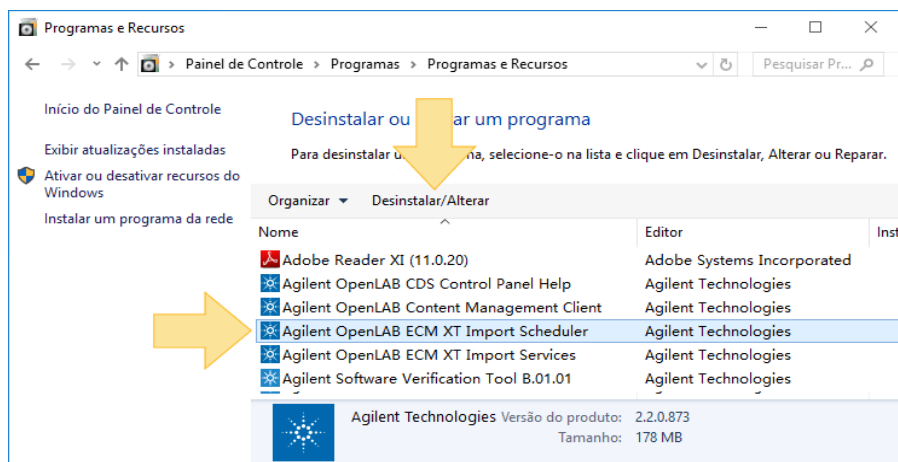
Programas e Recursos

Painel de Controle › Programas › Programas e Recursos

Pesquisar Pr...

Início do Painel de Controle

Exibir atualizações instaladas

Ativar ou desativar recursos do Windows

Instalar um programa da rede

Desinstalar ou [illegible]ar um programa

Para desinstalar u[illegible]ma, selecione-o na lista e clique em Desinstalar, Alterar ou Reparar.

Organizar ▾ Desinstalar/Alterar

| Nome | Editor | Inst |
|---|---|---|
| Adobe Reader XI (11.0.20) | Adobe Systems Incorporated | |
| Agilent OpenLAB CDS Control Panel Help | Agilent Technologies | |
| Agilent OpenLAB Content Management Client | Agilent Technologies | |
| Agilent OpenLAB ECM XT Import Scheduler | Agilent Technologies | |
| Agilent OpenLAB ECM XT Import Services | Agilent Technologies | |
| Agilent Software Verification Tool B.01.01 | Agilent Technologies | |

Agilent Technologies Versão do produto: 2.2.0.873
Tamanho: 178 MB